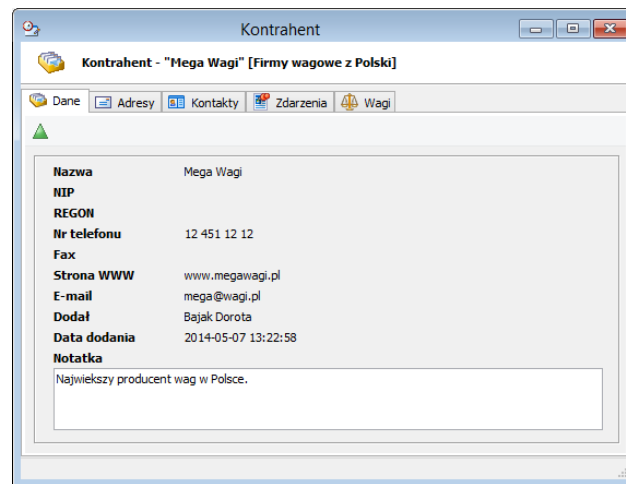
Kontrahent

Kontrahent - "Mega Wagi" [Firmy wagowe z Polski]

Dane | Adresy | Kontakty | Zdarzenia | Wagi

| | |
|---|---|
| Nazwa | Mega Wagi |
| NIP | |
| REGON | |
| Nr telefonu | 12 451 12 12 |
| Fax | |
| Strona WWW | www.megawagi.pl |
| E-mail | mega@wagi.pl |
| Dodał | Bajak Dorota |
| Data dodania | 2014-05-07 13:22:58 |
| Notatka | |

Najwiekszy producent wag w Polsce.